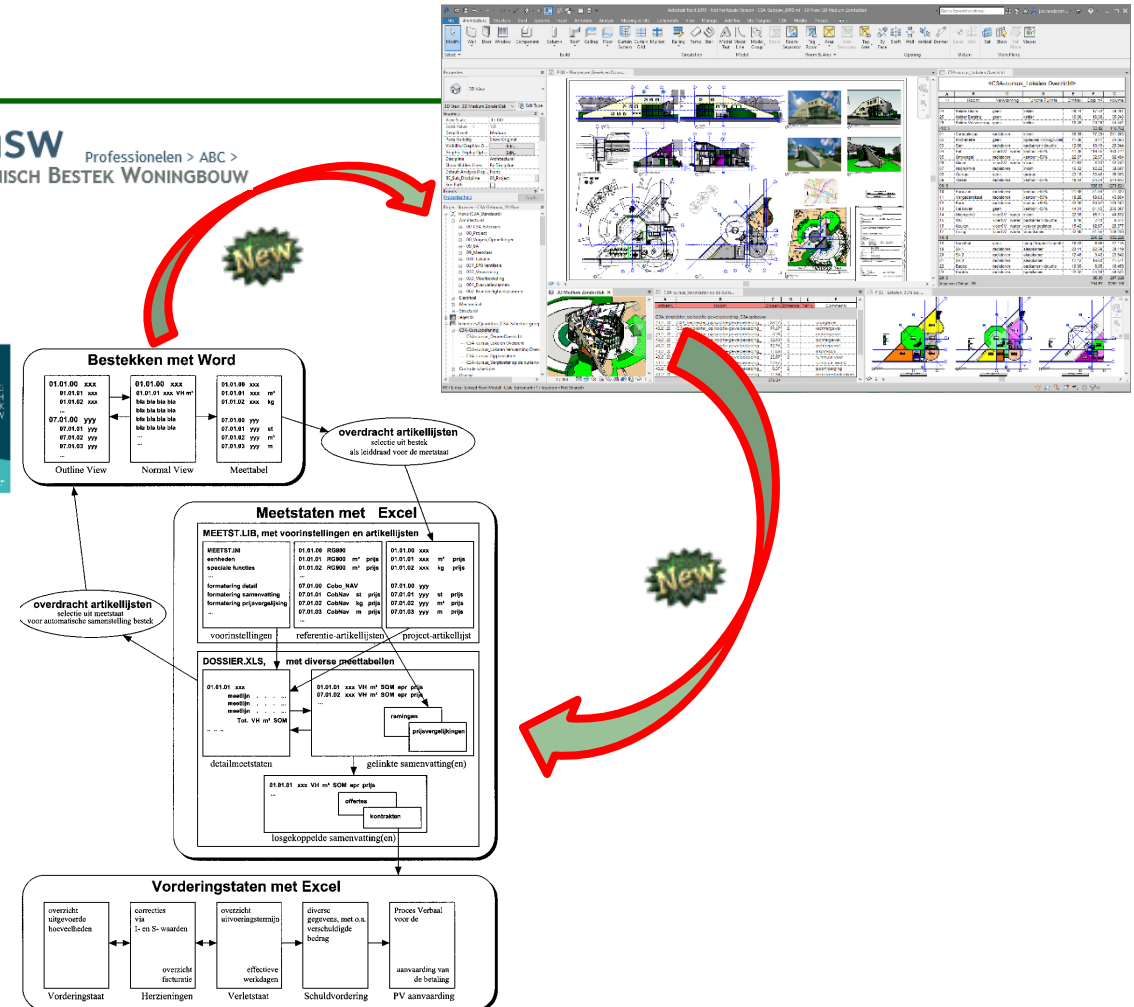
SW Professionelen > ABC >
NISCH BESTEK WONINGBOUW

New

Bestekken met Word

01.01.00 xxx
01.01.01 xxx
01.01.02 xxx
...
07.01.00 yyy
07.01.01 yyy
07.01.02 yyy
07.01.03 yyy
...

01.01.00 xxx
01.01.01 xxx VH m²
bla bla bla bla
bla bla bla bla
bla bla bla bla
bla bla bla bla
...
...

01.01.00 xxx
01.01.01 xxx m²
01.01.02 xxx kg
07.01.00 yyy
07.01.01 yyy st
07.01.02 yyy m²
07.01.03 yyy m

Outline View
Normal View
Meettabel

overdracht artikellijsten
selectie uit bestek
als leiddraad voor de meetstaat

Meetstaten met Excel

MEETST.LIB, met voorinstellingen en artikellijsten

MEETST.INI
eenheden
speciale functies
...
formatering detail
formatering samenvatting
formatering prijsvergelijking
...

01.01.00 RG900
01.01.01 RG900 m² prijs
01.01.02 RG900 kg prijs
...
07.01.00 Cobo_NAV
07.01.01 CobNav st prijs
07.01.02 CobNav kg prijs
07.01.03 CobNav m prijs

01.01.00 xxx
01.01.01 xxx m² prijs
01.01.02 xxx kg prijs
07.01.00 yyy
07.01.01 yyy st prijs
07.01.02 yyy m² prijs
07.01.03 yyy m prijs

voorinstellingen
referentie-artikellijsten
project-artikellijst

overdracht artikellijsten
selectie uit meetstaat
voor automatische samenstelling bestek

DOSSIER.XLS, met diverse meettabeilen

01.01.01 xxx
meetlijn
meetlijn
meetlijn
Tot. VH m² SOM
...

01.01.01 xxx VH m² SOM epr prijs
07.01.02 xxx VH m² SOM epr prijs

ramingen
prijsvergelijkingen

detailmeetstaten
gelinkte samenvatting(en)

01.01.01 xxx VH m² SOM epr prijs
...
offertes
kontrakten

losgekoppelde samenvatting(en)

New

Vorderingstaten met Excel

overzicht uitgevoerde hoeveelheden
correcties via I- en S- waarden
overzicht facturatie
overzicht uitvoeringstermijn
effectieve werkdagen
diverse gegevens, met o.a. verschuldigde bedrag
Proces Verbaal voor de
aanvaarding van de betaling

Vorderingstaat
Herzieningen
Verletstaat
Schuldvordering
PV aanvaarding